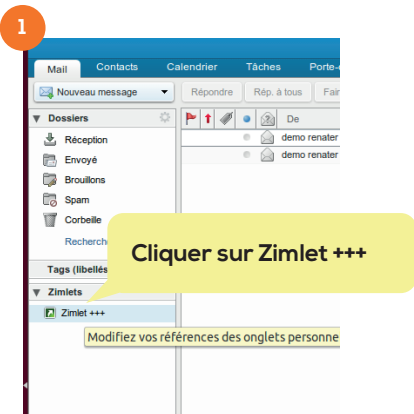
1

Mail Contacts Calendrier Tâches Porte-

Nouveau message Répondre Rép. à tous Fair

Dossiers

Réception

Envoyé

Brouillons

Spam

Corbeille

Recherch

De

demo renater

demo renater

Cliquer sur Zimlet +++

Tags (libellé

Zimlets

Zimlet +++

Modifiez vos références des onglets personne